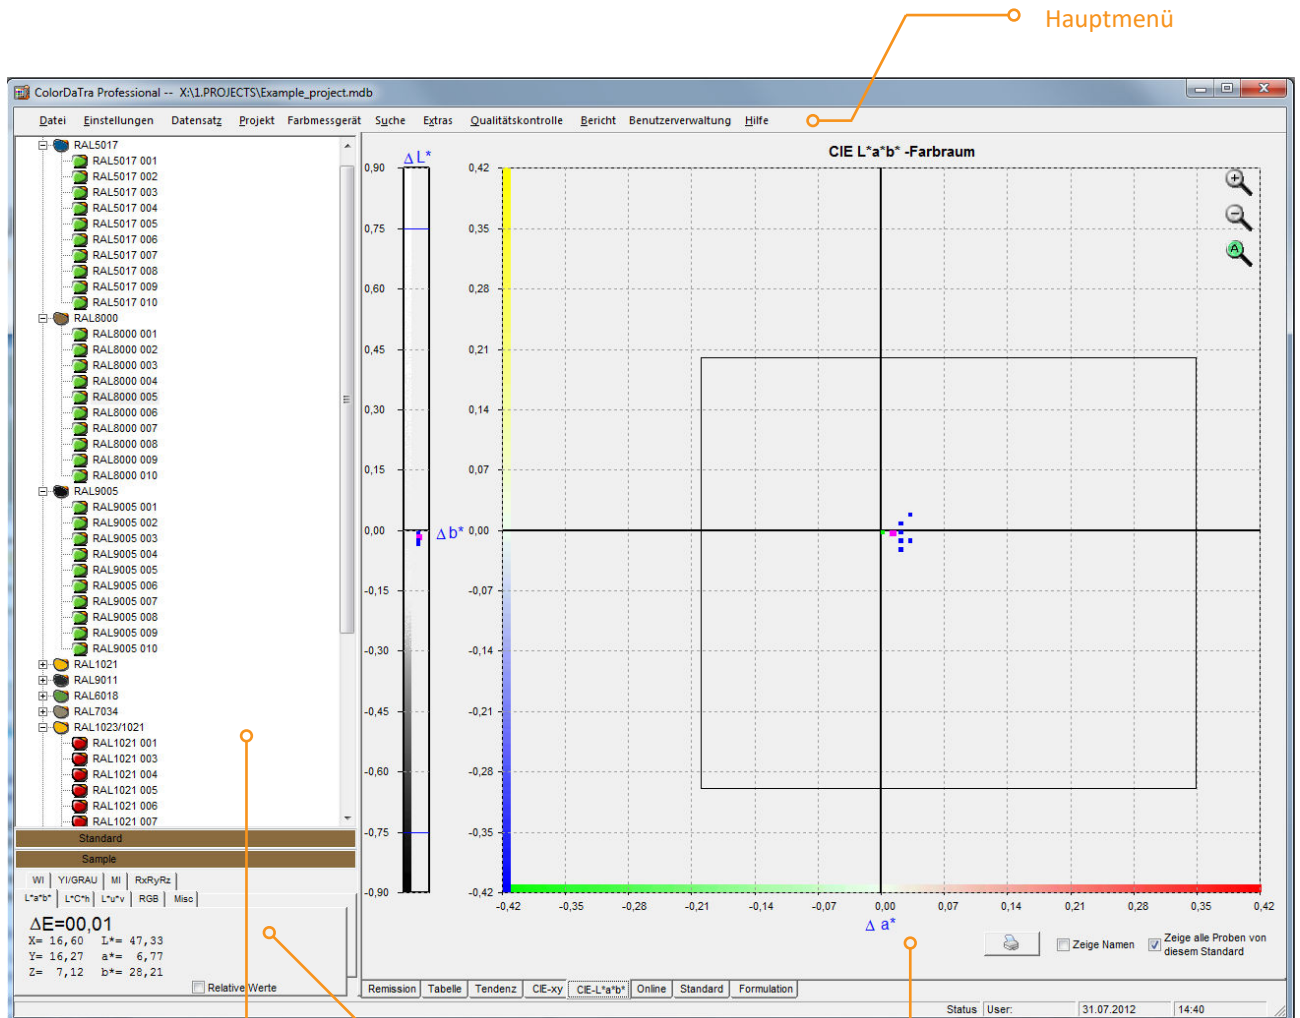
Hauptmenü

ColorDaTra Professional -- X:\1.PROJECTS\Example_project.mdb

Datei Einstellungen Datensatz Projekt Farbmessgerät Suche Extras Qualitätskontrolle Bericht Benutzerverwaltung Hilfe

RAL5017
RAL5017 001
RAL5017 002
RAL5017 003
RAL5017 004
RAL5017 005
RAL5017 006
RAL5017 007
RAL5017 008
RAL5017 009
RAL5017 010
RAL8000
RAL8000 001
RAL8000 002
RAL8000 003
RAL8000 004
RAL8000 005
RAL8000 006
RAL8000 007
RAL8000 008
RAL8000 009
RAL8000 010
RAL9005
RAL9005 001
RAL9005 002
RAL9005 003
RAL9005 004
RAL9005 005
RAL9005 006
RAL9005 007
RAL9005 008
RAL9005 009
RAL9005 010
RAL1021
RAL9011
RAL6018
RAL7034
RAL1023/1021
RAL1021 001
RAL1021 003
RAL1021 004
RAL1021 005
RAL1021 006
RAL1021 007

Standard
Sample

WI YI/GRAU MI RxRyRz
L*a*b* L*C*h L*u*v RGB Misc

ΔE=00,01
X= 16,60 L*= 47,33
Y= 16,27 a*= 6,77
Z= 7,12 b*= 28,21

Relative Werte

Δ L*

0,90
0,75
0,60
0,45
0,30
0,15
0,00
-0,15
-0,30
-0,45
-0,60
-0,75
-0,90

Δ b*

CIE L*a*b* -Farbraum

0,42
0,35
0,28
0,21
0,14
0,07
0,00
-0,07
-0,14
-0,21
-0,28
-0,35
-0,42

-0,42 -0,35 -0,28 -0,21 -0,14 -0,07 0,00 0,07 0,14 0,21 0,28 0,35 0,42

Δ a*

Zeige Namen
Zeige alle Proben von diesem Standard

Remission Tabelle Tendenz CIE-xy CIE-L*a*b* Online Standard Formulation

Status User: 31.07.2012 14:40